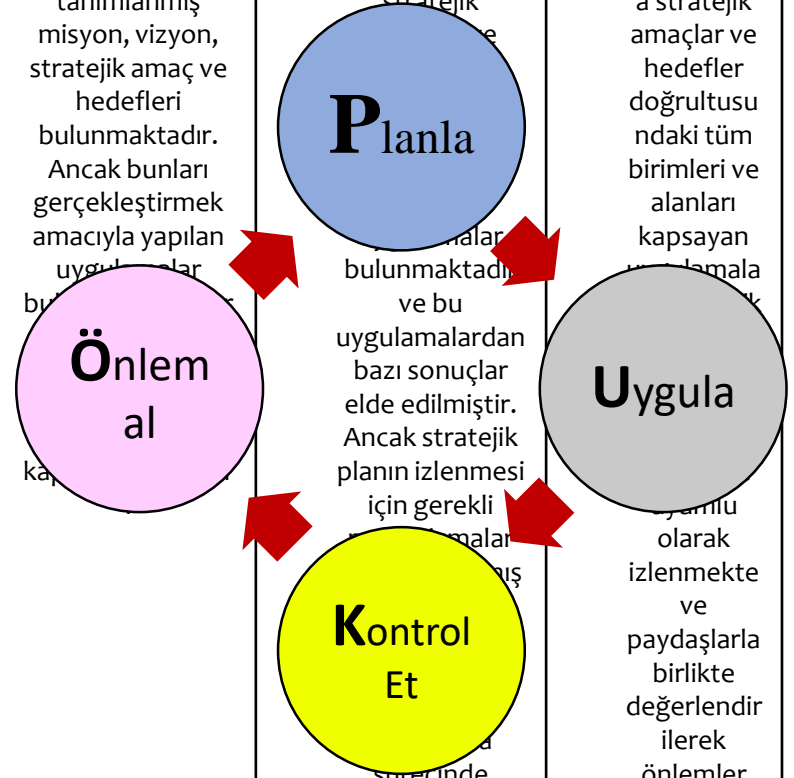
tanımlanmış misyon, vizyon, stratejik amaç ve hedefleri bulunmaktadır. Ancak bunları gerçekleştirmek amacıyla yapılan uygu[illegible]

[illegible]

ka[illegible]

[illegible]

Planla

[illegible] bulunmaktadı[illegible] ve bu uygulamalardan bazı sonuçlar elde edilmiştir. Ancak stratejik planın izlenmesi için gerekli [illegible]malar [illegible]ış

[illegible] sürecinde

a stratejik amaçlar ve hedefler doğrultusu ndaki tüm birimleri ve alanları kapsayan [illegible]

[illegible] olarak izlenmekte ve paydaşlarla birlikte değerlendir ilerek önlemler

Önlem al

Uygula

Kontrol Et